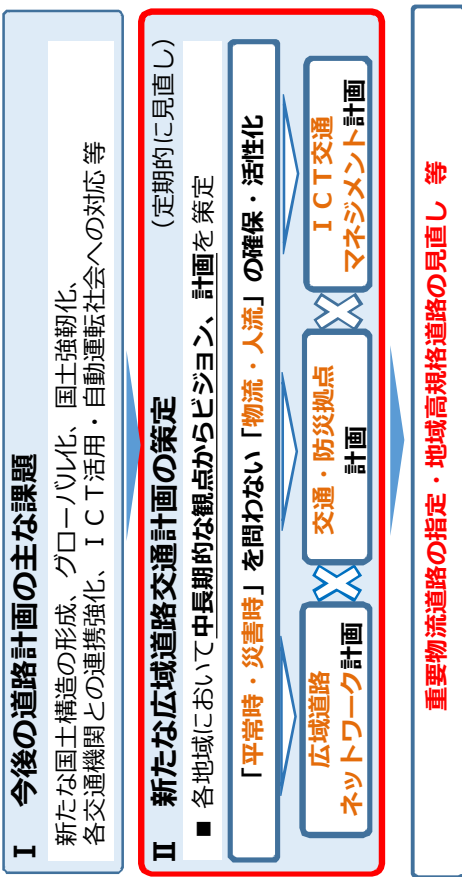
Ⅰ 今後の道路計画の主な課題

新たな国土構造の形成、グローバル化、国土強靭化、各交通機関との連携強化、ＩＣＴ活用・自動運転社会への対応 等

Ⅱ 新たな広域道路交通計画の策定

■ 各地域において中長期的な観点からビジョン、計画を策定

（定期的に見直し）

「平常時・災害時」を問わない「物流・人流」の確保・活性化

広域道路ネットワーク計画

交通・防災拠点計画

ＩＣＴ交通マネジメント計画

重要物流道路の指定・地域高規格道路の見直し 等